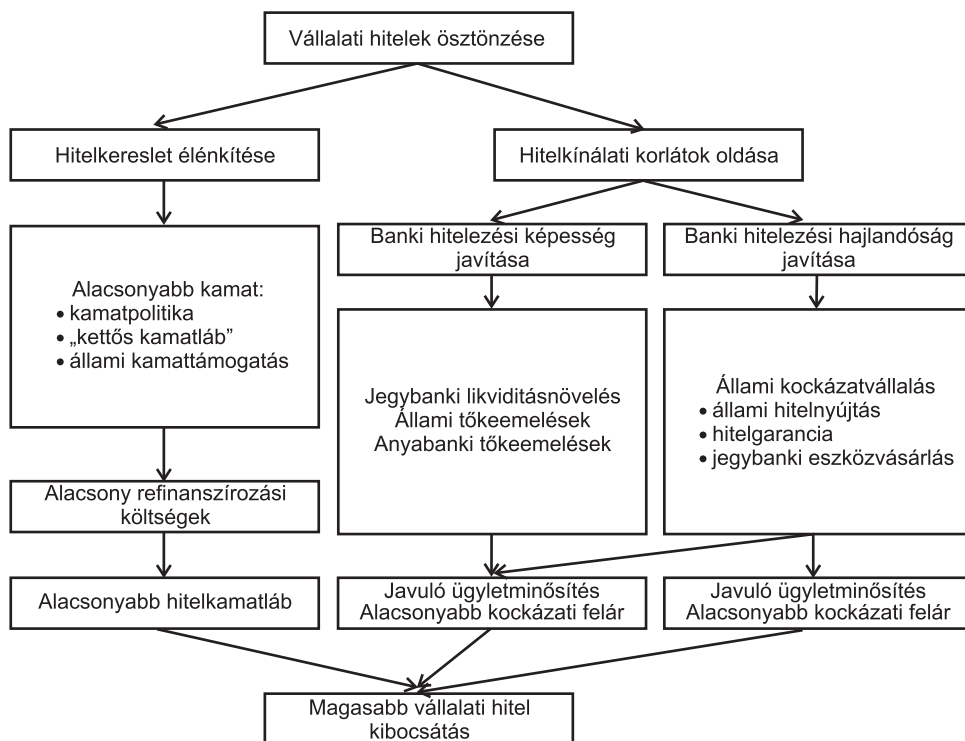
Vállalati hitelek ösztönzése

Hitelkereslet élénkítése

Hitelkínálati korlátok oldása

Banki hitelezési képesség javítása

Banki hitelezési hajlandóság javítása

Alacsonyabb kamat:
• kamatpolitika
• „kettős kamatláb"
• állami kamattámogatás

Jegybanki likviditásnövelés
Állami tőkeemelések
Anyabanki tőkeemelések

Állami kockázatvállalás
• állami hitelnyújtás
• hitelgarancia
• jegybanki eszközvásárlás

Alacsony refinanszírozási költségek

Alacsonyabb hitelkamatláb

Javuló ügyletminősítés
Alacsonyabb kockázati felár

Javuló ügyletminősítés
Alacsonyabb kockázati felár

Magasabb vállalati hitel kibocsátás